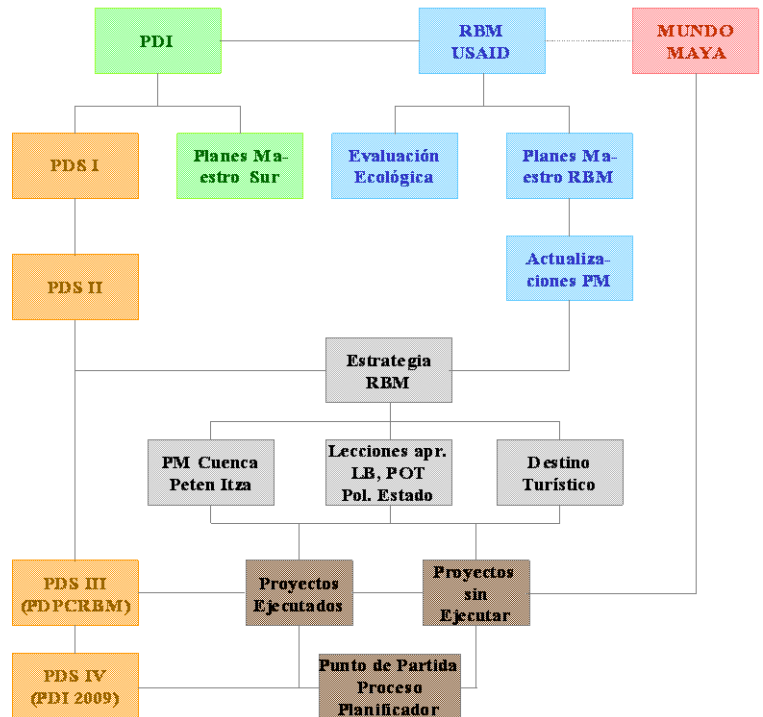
PDI

RBM USAID

MUNDO MAYA

PDS I

Planes Maestro Sur

Evaluación Ecológica

Planes Maestro RBM

PDS II

Actualizaciones PM

Estrategia RBM

PM Cuenca Peten Itza

Lecciones apr. LB, POT Pol. Estado

Destino Turístico

PDS III (PDPCRBM)

Proyectos Ejecutados

Proyectos sin Ejecutar

PDS IV (PDI 2009)

Punto de Partida Proceso Planificador